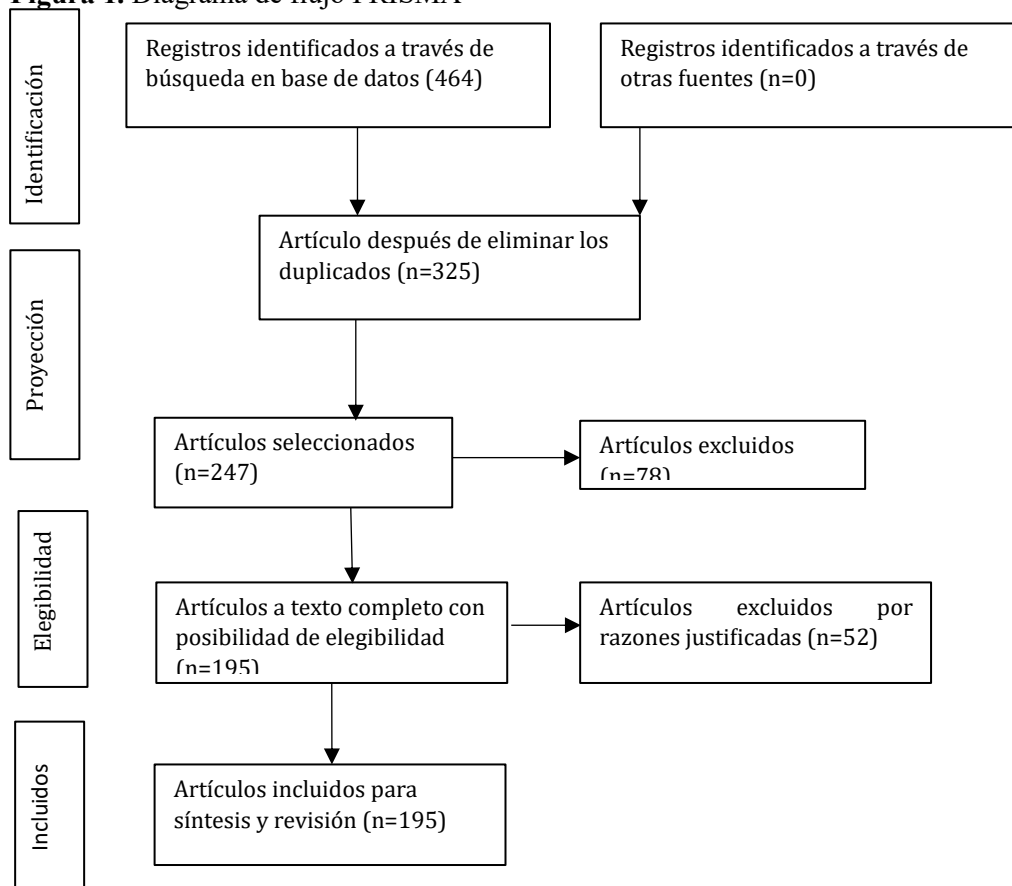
**Figura 1.** Diagrama de flujo PRISMA

Identificación

Registros identificados a través de búsqueda en base de datos (464)

Registros identificados a través de otras fuentes (n=0)

Artículo después de eliminar los duplicados (n=325)

Proyección

Artículos seleccionados (n=247)

Artículos excluidos (n=78)

Elegibilidad

Artículos a texto completo con posibilidad de elegibilidad (n=195)

Artículos excluidos por razones justificadas (n=52)

Incluidos

Artículos incluidos para síntesis y revisión (n=195)